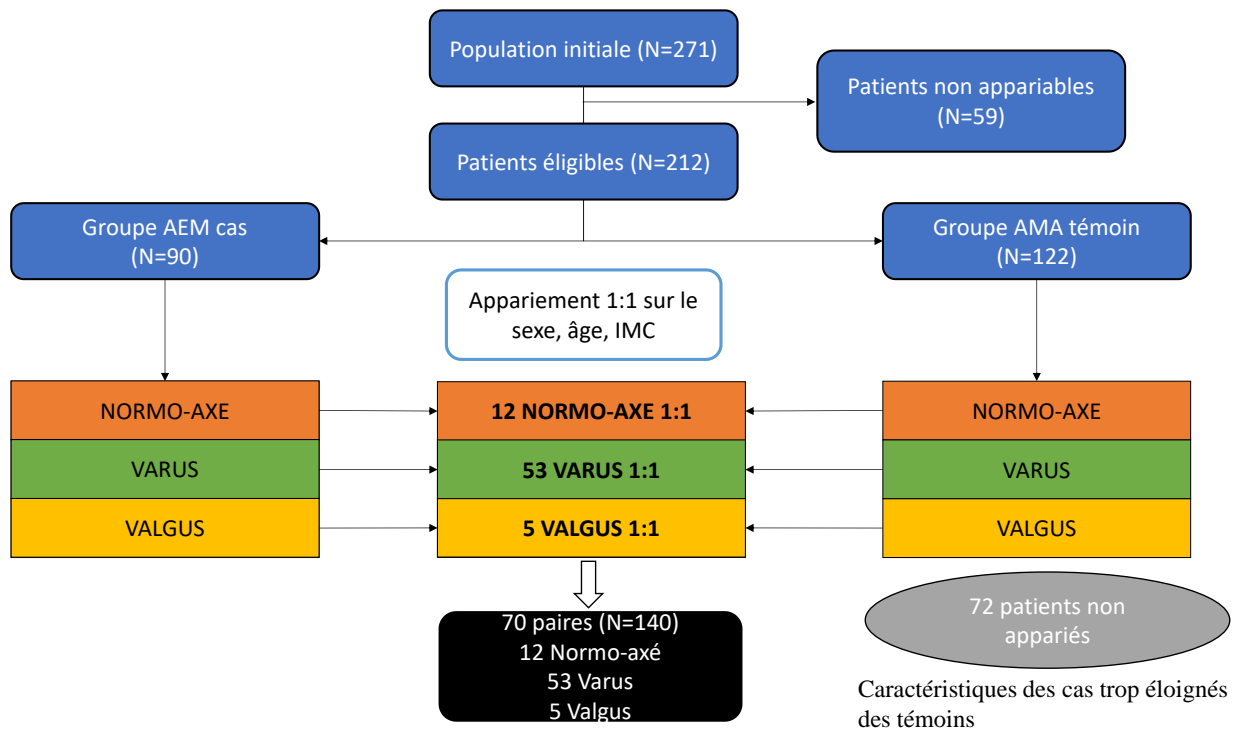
Population initiale (N=271)

Patients non appariables (N=59)

Patients éligibles (N=212)

Groupe AEM cas (N=90)

Groupe AMA témoin (N=122)

Appariement 1:1 sur le sexe, âge, IMC

NORMO-AXE

VARUS

VALGUS

12 NORMO-AXE 1:1

53 VARUS 1:1

5 VALGUS 1:1

NORMO-AXE

VARUS

VALGUS

70 paires (N=140)
12 Normo-axé
53 Varus
5 Valgus

72 patients non appariés

Caractéristiques des cas trop éloignés des témoins